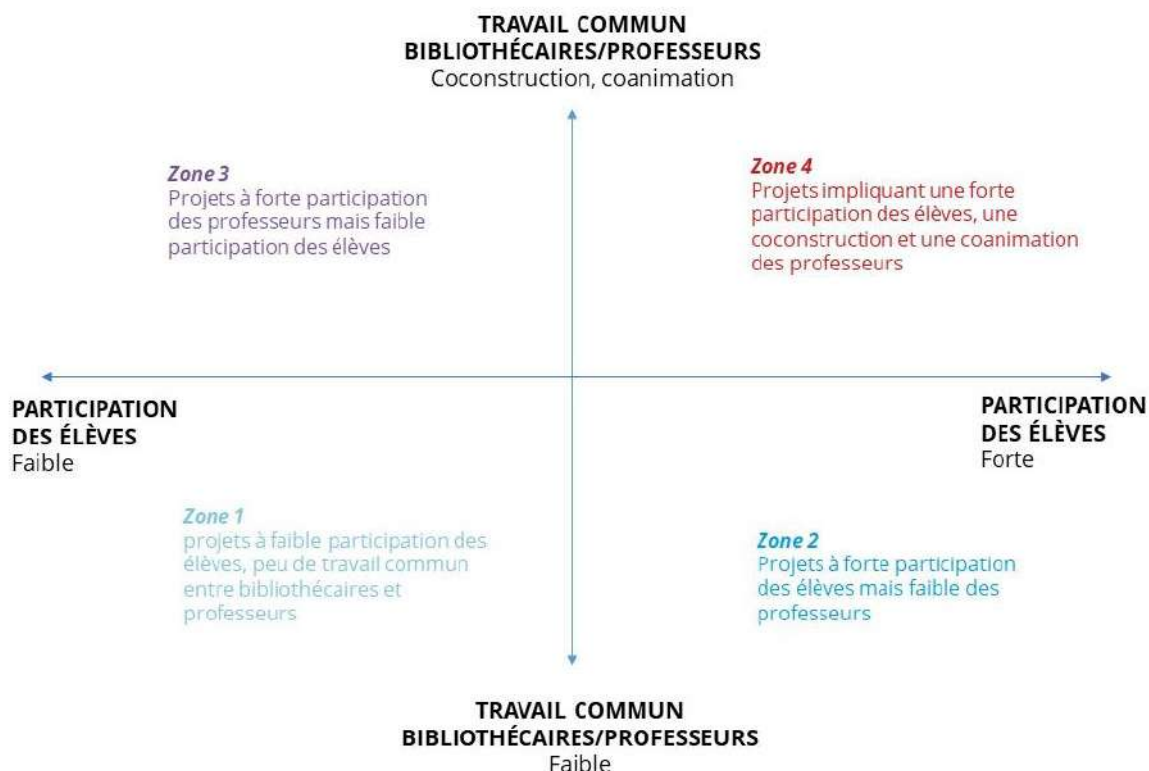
TRAVAIL COMMUN
BIBLIOTHÉCAIRES/PROFESSEURS
Coconstruction, coanimation

Zone 3
Projets à forte participation des professeurs mais faible participation des élèves

Zone 4
Projets impliquant une forte participation des élèves, une coconstruction et une coanimation des professeurs

PARTICIPATION
DES ÉLÈVES
Faible

PARTICIPATION
DES ÉLÈVES
Forte

Zone 1
projets à faible participation des élèves, peu de travail commun entre bibliothécaires et professeurs

Zone 2
Projets à forte participation des élèves mais faible des professeurs

TRAVAIL COMMUN
BIBLIOTHÉCAIRES/PROFESSEURS
Faible